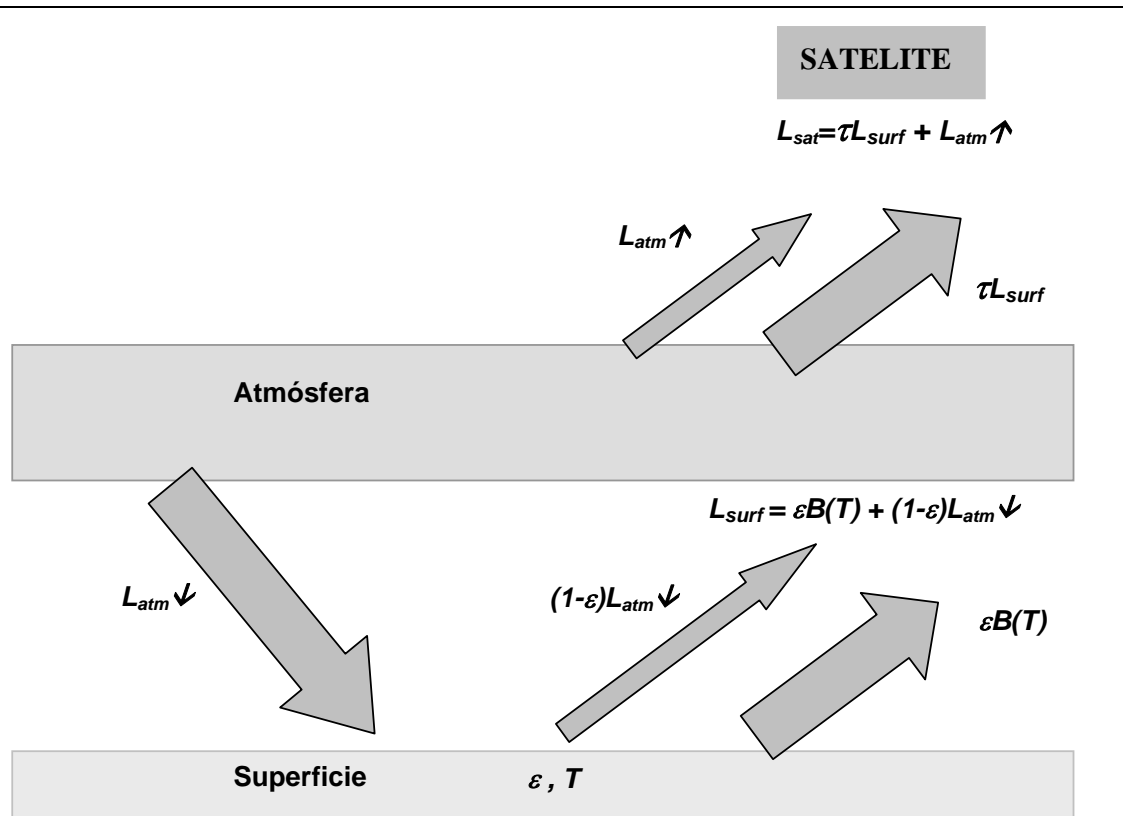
SATELITE

$L_{sat}=\tau L_{surf} + L_{atm}\uparrow$

$L_{atm}\uparrow$

$\tau L_{surf}$

Atmósfera

$L_{surf} = \varepsilon B(T) + (1-\varepsilon)L_{atm}\downarrow$

$L_{atm}\downarrow$

$(1-\varepsilon)L_{atm}\downarrow$

$\varepsilon B(T)$

Superficie

$\varepsilon$ , $T$